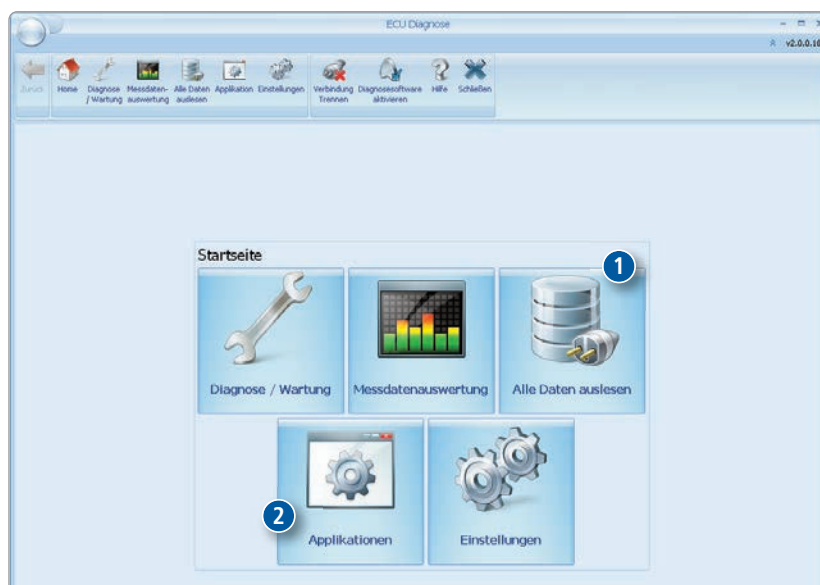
ECU Diagnose

v2.0.0.1

Zurück Home Diagnose / Wartung Messdaten-auswertung Alle Daten auslesen Applikation Einstellungen Verbindung Trennen Diagnosesoftware aktivieren Hilfe Schließen

Startseite

1

Diagnose / Wartung

Messdatenauswertung

Alle Daten auslesen

2

Applikationen

Einstellungen